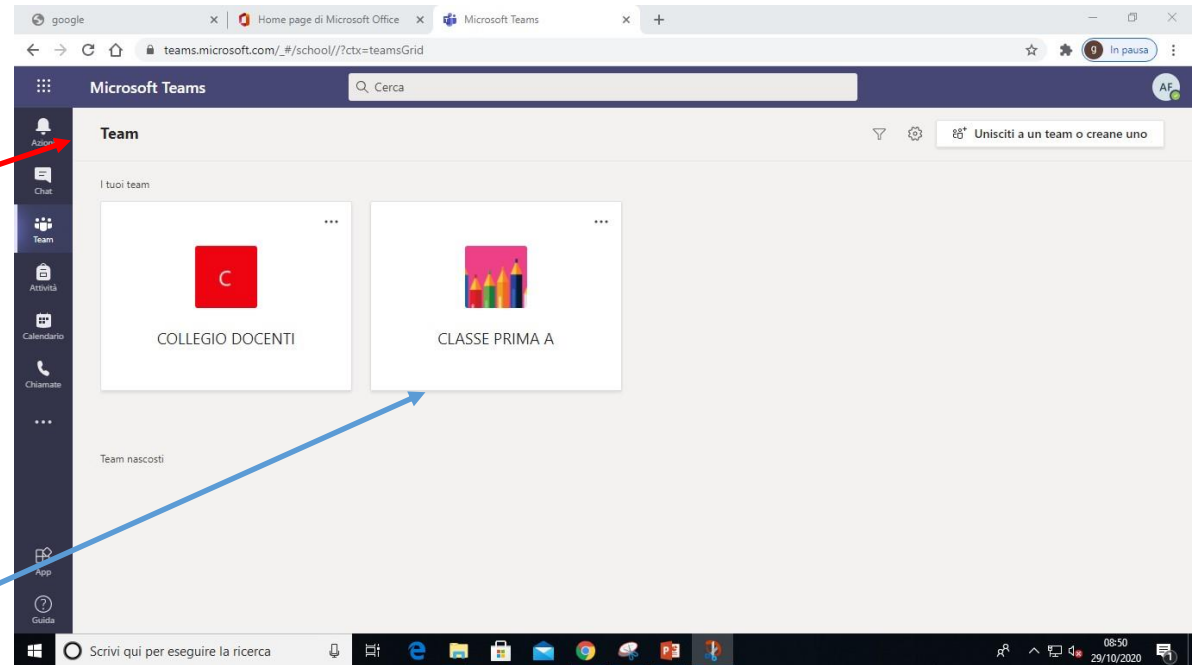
google
Home page di Microsoft Office
Microsoft Teams
teams.microsoft.com/_#/school//?ctx=teamsGrid
g In pausa
Microsoft Teams
Cerca
AF
Azioni
Chat
Team
Attività
Calendario
Chiamate
...
App
Guida
Team
Unisciti a un team o creane uno
I tuoi team
...
C
COLLEGIO DOCENTI
...
CLASSE PRIMA A
Team nascosti
Scrivi qui per eseguire la ricerca
08:50
29/10/2020